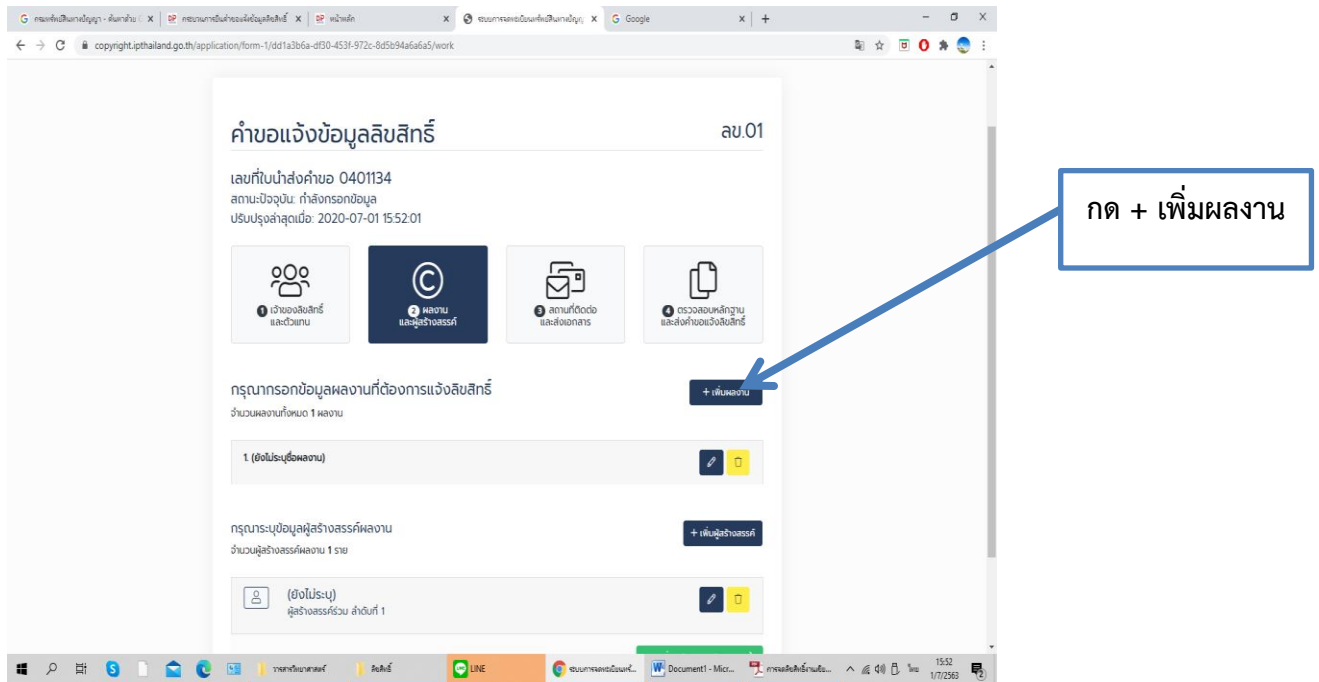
กรมทรัพย์สินทางปัญญา - ค้นหาด้วย G ×
กระบวนการยื่นคำขอแจ้งข้อมูลลิขสิทธิ์ ×
หน้าหลัก ×
ระบบการจดทะเบียนทรัพย์สินทางปัญญา ×
Google ×
copyright.ipthailand.go.th/application/form-1/dd1a3b6a-df30-453f-972c-8d5b94a6a6a5/work

คำขอแจ้งข้อมูลลิขสิทธิ์ ลข.01

เลขที่ใบนำส่งคำขอ 0401134
สถานะปัจจุบัน: กำลังกรอกข้อมูล
ปรับปรุงล่าสุดเมื่อ: 2020-07-01 15:52:01

1 เจ้าของลิขสิทธิ์และตัวแทน
2 ผลงานและผู้สร้างสรรค์
3 สถานที่ติดต่อและส่งเอกสาร
4 ตรวจสอบหลักฐานและส่งคำขอแจ้งลิขสิทธิ์

กด + เพิ่มผลงาน

กรุณากรอกข้อมูลผลงานที่ต้องการแจ้งลิขสิทธิ์
+ เพิ่มผลงาน
จำนวนผลงานทั้งหมด 1 ผลงาน

1. (ยังไม่ระบุชื่อผลงาน)

กรุณาระบุข้อมูลผู้สร้างสรรค์ผลงาน
+ เพิ่มผู้สร้างสรรค์
จำนวนผู้สร้างสรรค์ผลงาน 1 ราย

(ยังไม่ระบุ)
ผู้สร้างสรรค์ร่วม ลำดับที่ 1

วารสารวิทยาศาสตร์
ลิขสิทธิ์
LINE
ระบบการจดทะเบียนทรั...
Document1 - Micr...
การจดลิขสิทธิ์งานเขีย...
ไทย 15:52 1/7/2563